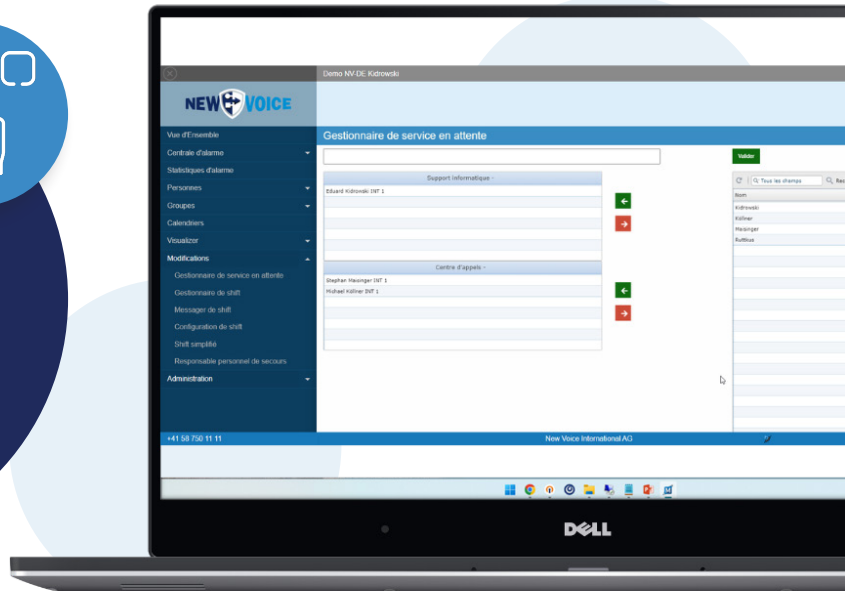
Demo NV-DE Kidrowski

NEW VOICE

Vue d'Ensemble
Centrale d'alarme
Statistiques d'alarme
Personnes
Groupes
Calendriers
Visualizer
Modifications
Gestionnaire de service en attente
Gestionnaire de shift
Messager de shift
Configuration de shift
Shift simplifié
Responsable personnel de secours
Administration

Gestionnaire de service en attente

Valider

Support informatique -
Eduard Kidrowski INT 1

Centre d'appels -
Stephan Masinger INT 1
Michael Köllner INT 1

Tous les champs

Nom
Kidrowski
Köllner
Masinger
Ruthkus

+41 58 750 11 11
New Voice International AG

DELL